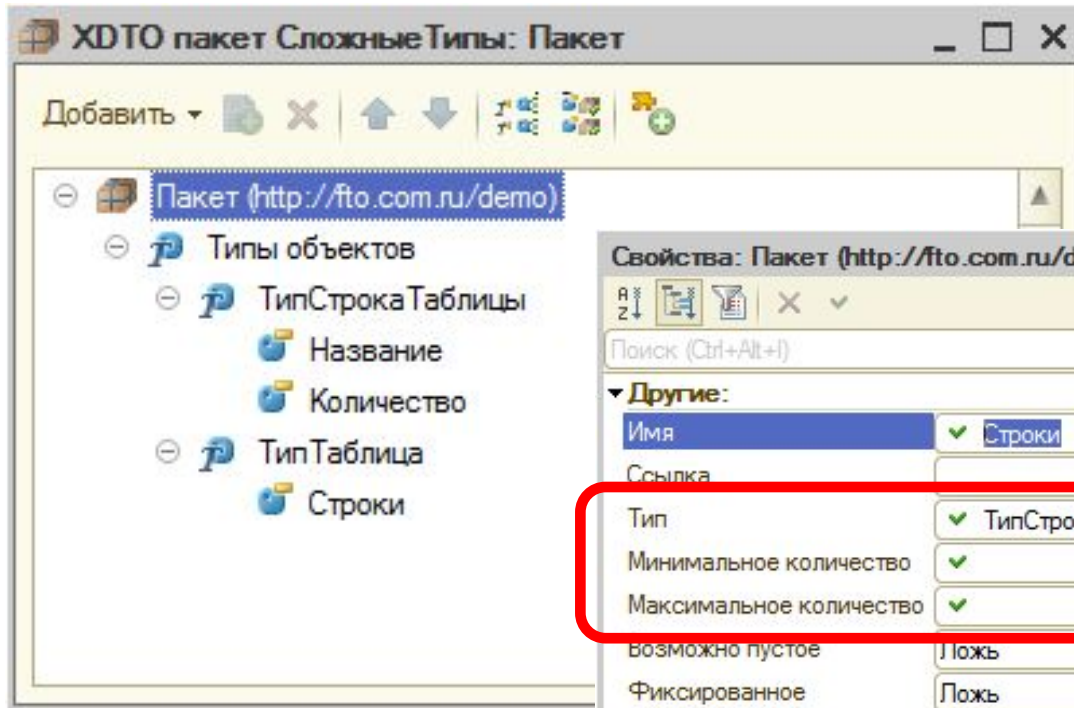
XDTO пакет СложныеТипы: Пакет

Добавить

Пакет (http://fto.com.ru/demo)
Типы объектов
ТипСтрокаТаблицы
Название
Количество
ТипТаблица
Строки

Свойства: Пакет (http://fto.com.ru/d

Поиск (Ctrl+Alt+I)

Другие:

| | |
|---|---|
| Имя | Строки |
| Ссылка | |
| Тип | ТипСтро |
| Минимальное количество | |
| Максимальное количество | |
| Возможно пустое | Ложь |
| Фиксированное | Ложь |